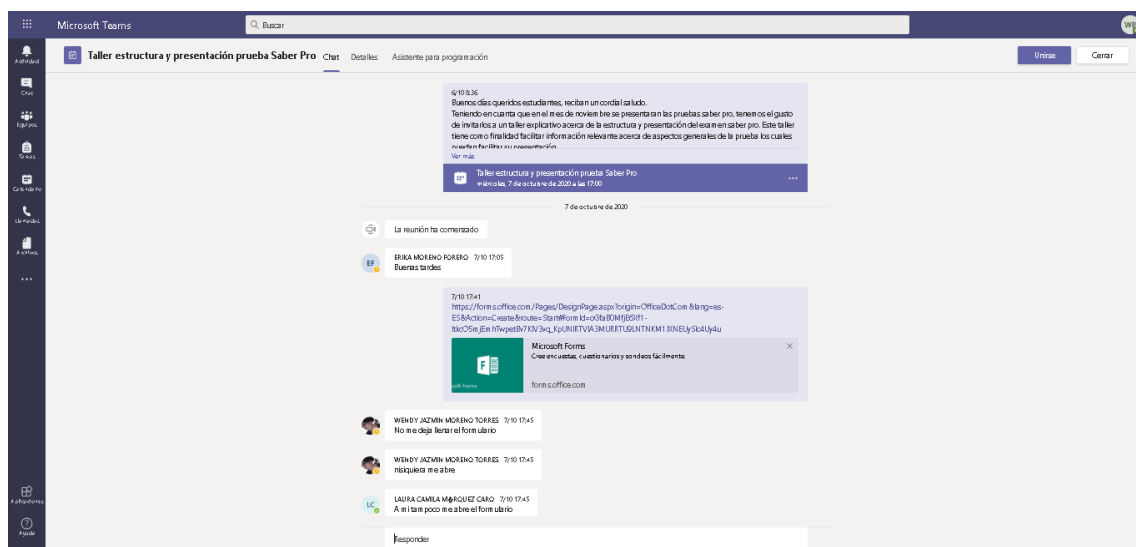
Microsoft Teams

Buscar

WP

Actividad

Chat

Equipos

Tareas

Calendario

Llamadas

Archivos

...

Aplicaciones

Ayuda

Taller estructura y presentación prueba Saber Pro Chat Detalles Asistente para programación

Unirse Cerrar

6/10 8:36
Buenos días queridos estudiantes, reciban un cordial saludo.
Teniendo en cuenta que en el mes de noviembre se presentan en las pruebas saber pro, tenemos el gusto de invitarlos a un taller explicativo acerca de la estructura y presentación del examen saber pro. Este taller tiene como finalidad facilitar información relevante acerca de aspectos generales de la prueba los cuales pueden facilitar su presentación
Ver más

Taller estructura y presentación prueba Saber Pro
miércoles, 7 de octubre de 2020 a las 17:00

7 de octubre de 2020

La reunión ha comenzado

EF
ERIKA MORENO FORERO 7/10 17:05
Buenas tardes

7/10 17:41
https://forms.office.com/Pages/DesignPage.aspx?origin=OfficeDotCom&lang=es-ES&Action=Create&route=Start#FormId=oGfa80MfjE6Xf1-ItkcO5mjEmhTwpet8v7KN3vq_KpUNlRTVIA3MURRTU5LNTNKM1JKNEUySlc4Uy4u

Microsoft Forms
Crea encuestas, cuestionarios y sondeos fácilmente.
oft Forms
forms.office.com

WENDY JAZMIN MORENO TORRES 7/10 17:45
No me deja llenar el formulario

WENDY JAZMIN MORENO TORRES 7/10 17:45
nisiquiera me abre

LC
LAURA CAMILA MÁRQUEZ CARO 7/10 17:45
A mi tampoco me abre el formulario

Responder